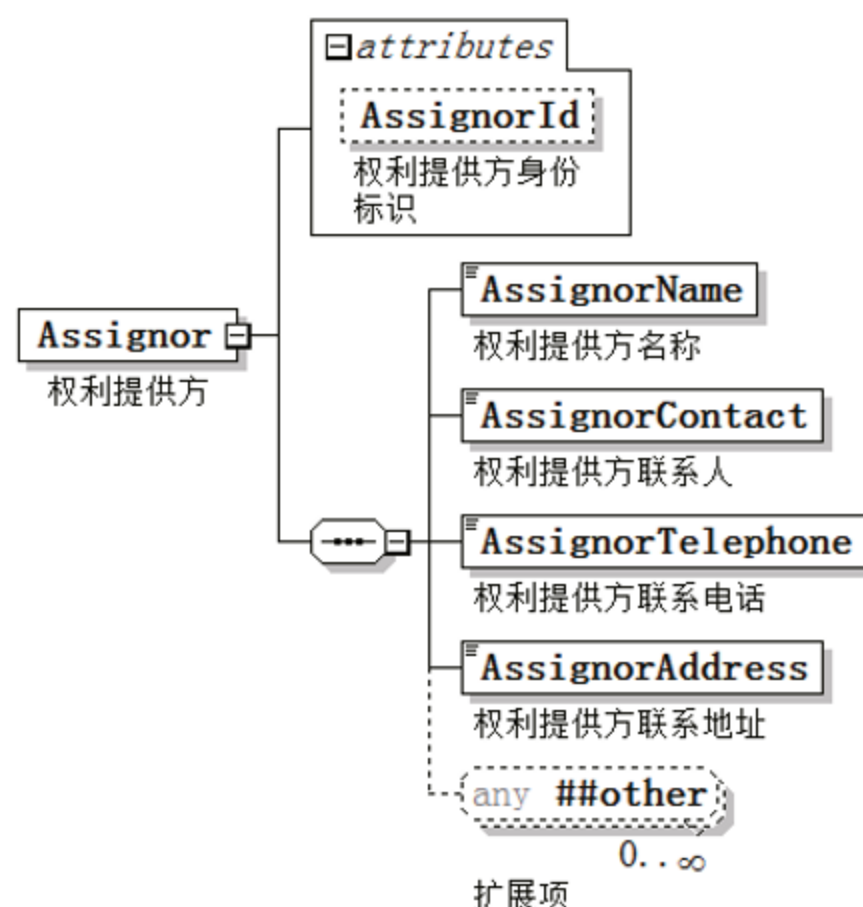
attributes

AssignorId
权利提供方身份标识

Assignor
权利提供方

AssignorName
权利提供方名称

AssignorContact
权利提供方联系人

AssignorTelephone
权利提供方联系电话

AssignorAddress
权利提供方联系地址

any ##other
0..∞
扩展项